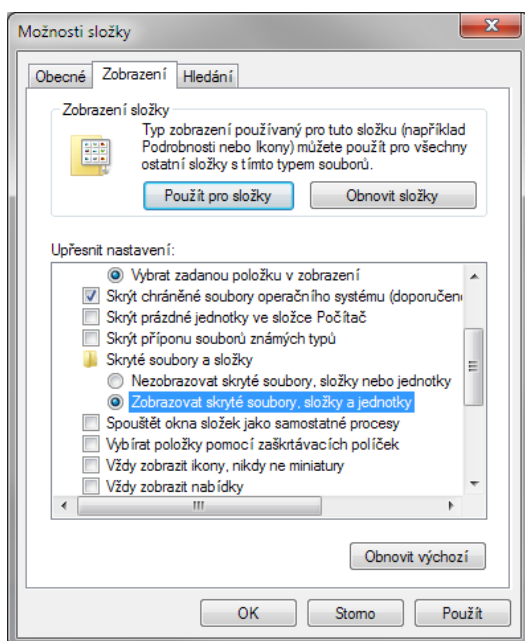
Možnosti složky

Obecné Zobrazení Hledání

Zobrazení složky

Typ zobrazení používaný pro tuto složku (například Podrobnosti nebo Ikony) můžete použít pro všechny ostatní složky s tímto typem souborů.

Použít pro složky Obnovit složky

Upřesnit nastavení:

Vybrat zadanou položku v zobrazení
Skrýt chráněné soubory operačního systému (doporučen
Skrýt prázdné jednotky ve složce Počítač
Skrýt příponu souborů známých typů
Skryté soubory a složky
Nezobrazovat skryté soubory, složky nebo jednotky
Zobrazovat skryté soubory, složky a jednotky
Spouštět okna složek jako samostatné procesy
Vybírat položky pomocí zaškrtávacích políček
Vždy zobrazit ikony, nikdy ne miniatury
Vždy zobrazit nabídky

Obnovit výchozí

OK Storno Použít